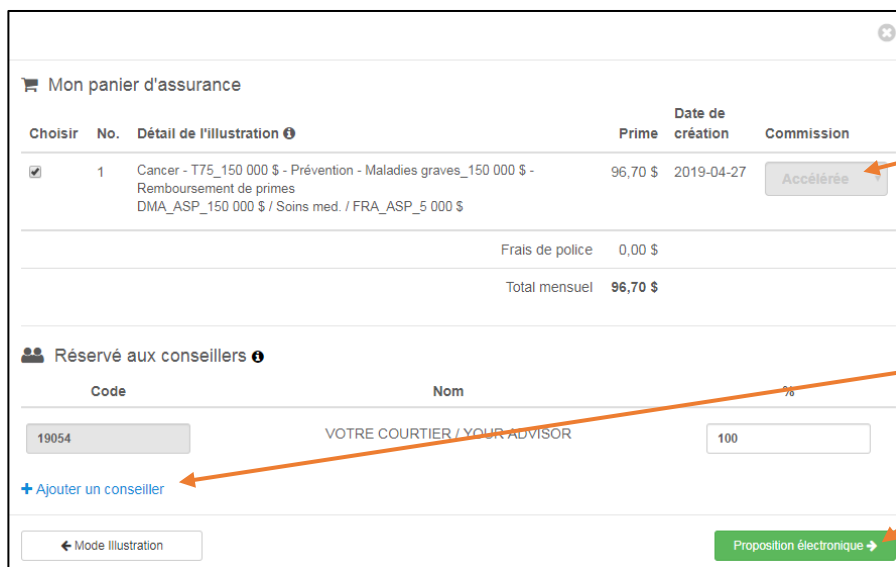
Mon panier d'assurance

| Choisir | No. | Détail de l'illustration | Prime | Date de création | Commission |
|---|---|---|---|---|---|
| ✔ | 1 | Cancer - T75_150 000 $ - Prévention - Maladies graves_150 000 $ - Remboursement de primes DMA_ASP_150 000 $ / Soins med. / FRA_ASP_5 000 $ | 96,70 $ | 2019-04-27 | Accélérée |
| | | Frais de police | 0,00 $ | | |
| | | Total mensuel | 96,70 $ | | |

Réservé aux conseillers

| Code | Nom | % |
|---|---|---|
| 19054 | VOTRE COURTIER / YOUR ADVISOR | 100 |

+ Ajouter un conseiller

Mode Illustration

Proposition électronique